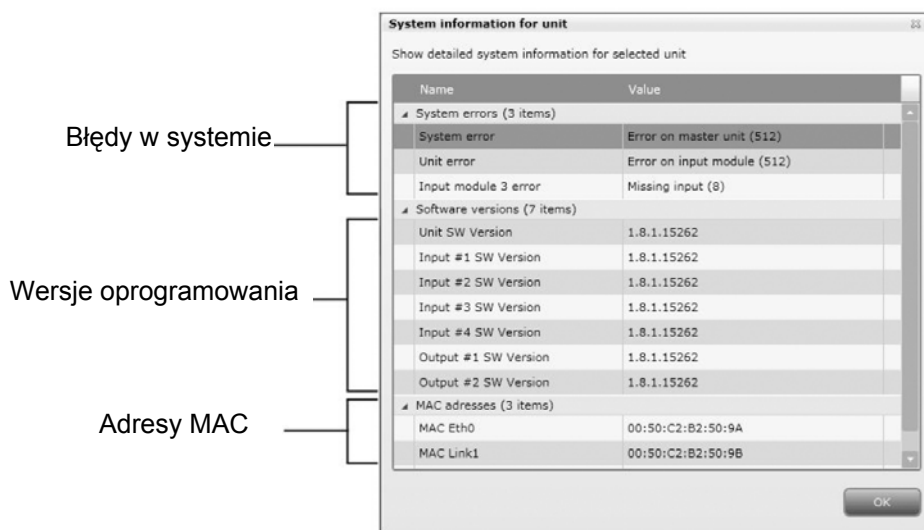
Błędy w systemie

Wersje oprogramowania

Adresy MAC

System information for unit

Show detailed system information for selected unit

| Name | Value |
|---|---|
| System errors (3 items) | |
| System error | Error on master unit (512) |
| Unit error | Error on input module (512) |
| Input module 3 error | Missing input (8) |
| Software versions (7 items) | |
| Unit SW Version | 1.8.1.15262 |
| Input #1 SW Version | 1.8.1.15262 |
| Input #2 SW Version | 1.8.1.15262 |
| Input #3 SW Version | 1.8.1.15262 |
| Input #4 SW Version | 1.8.1.15262 |
| Output #1 SW Version | 1.8.1.15262 |
| Output #2 SW Version | 1.8.1.15262 |
| MAC adresses (3 items) | |
| MAC Eth0 | 00:50:C2:B2:50:9A |
| MAC Link1 | 00:50:C2:B2:50:9B |

OK